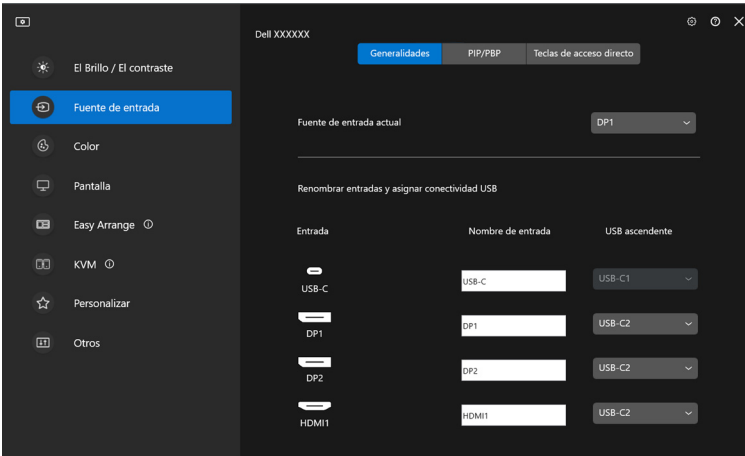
El Brillo / El contraste

Fuente de entrada

Color

Pantalla

Easy Arrange

KVM

Personalizar

Otros

Dell XXXXXX

Generalidades | PIP/PBP | Teclas de acceso directo

Fuente de entrada actual DP1

Renombrar entradas y asignar conectividad USB

| Entrada | Nombre de entrada | USB ascendente |
|---|---|---|
| USB-C | USB-C | USB-C1 |
| DP1 | DP1 | USB-C2 |
| DP2 | DP2 | USB-C2 |
| HDMI1 | HDMI1 | USB-C2 |